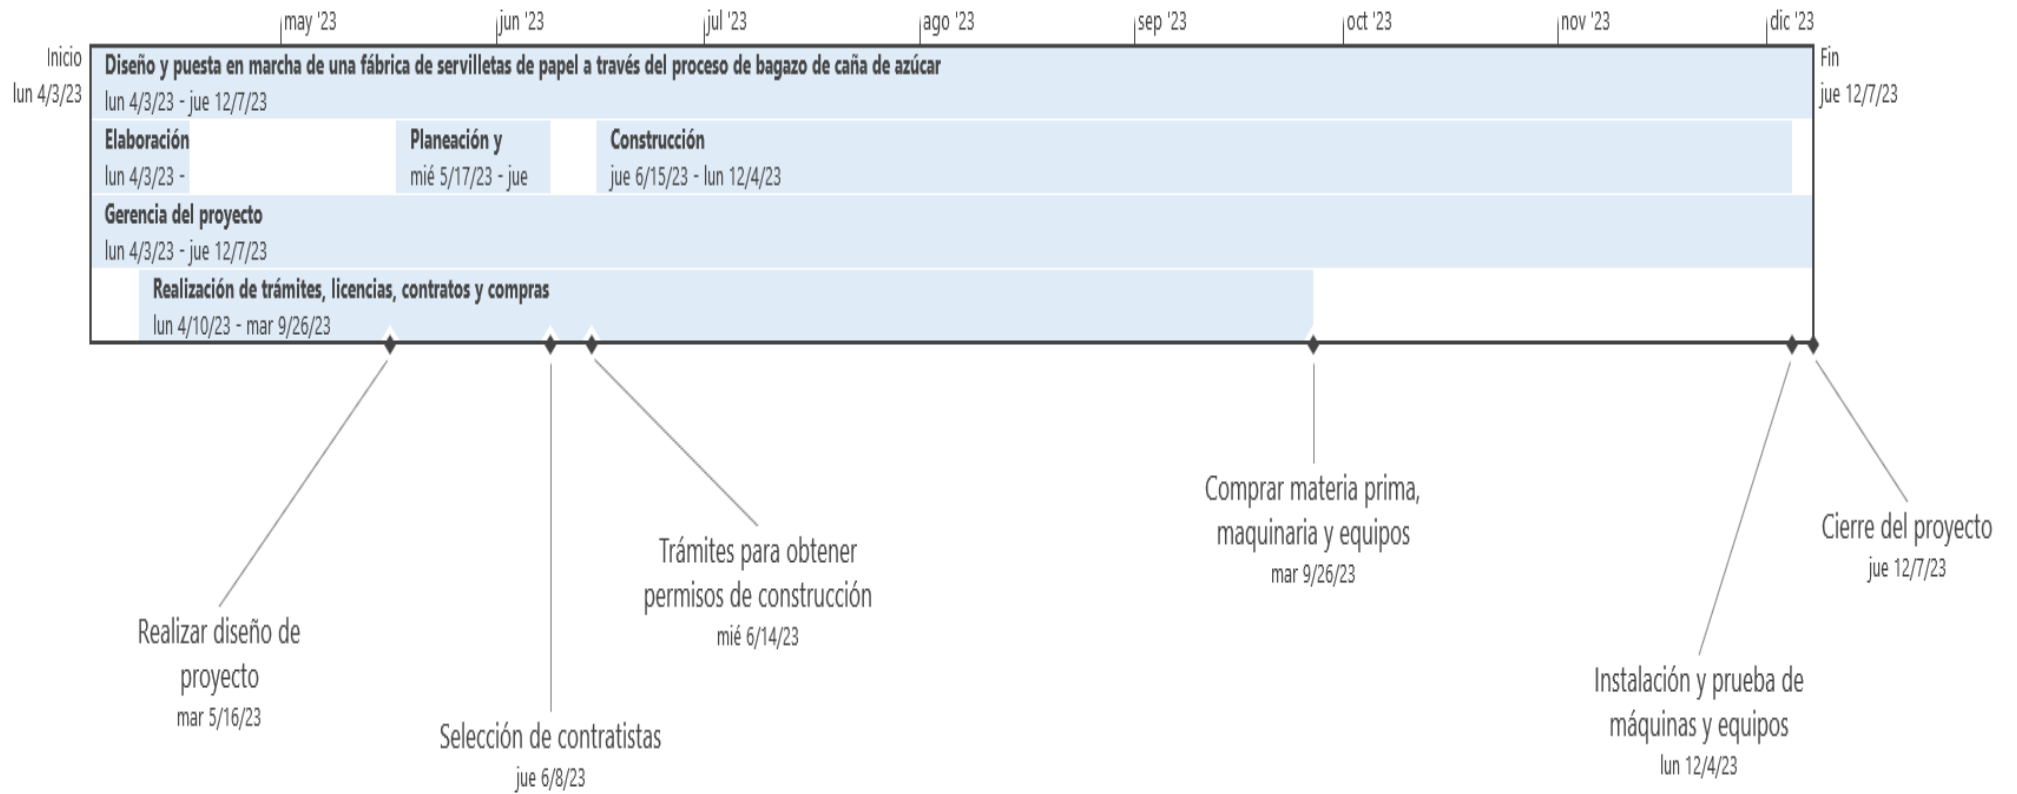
may '23
jun '23
jul '23
ago '23
sep '23
oct '23
nov '23
dic '23

Inicio
lun 4/3/23

Diseño y puesta en marcha de una fábrica de servilletas de papel a través del proceso de bagazo de caña de azúcar
lun 4/3/23 - jue 12/7/23

Fin
jue 12/7/23

Elaboración
lun 4/3/23 -

Planeación y
mié 5/17/23 - jue

Construcción
jue 6/15/23 - lun 12/4/23

Gerencia del proyecto
lun 4/3/23 - jue 12/7/23

Realización de trámites, licencias, contratos y compras
lun 4/10/23 - mar 9/26/23

Comprar materia prima, maquinaria y equipos
mar 9/26/23

Cierre del proyecto
jue 12/7/23

Trámites para obtener permisos de construcción
mié 6/14/23

Realizar diseño de proyecto
mar 5/16/23

Instalación y prueba de máquinas y equipos
lun 12/4/23

Selección de contratistas
jue 6/8/23